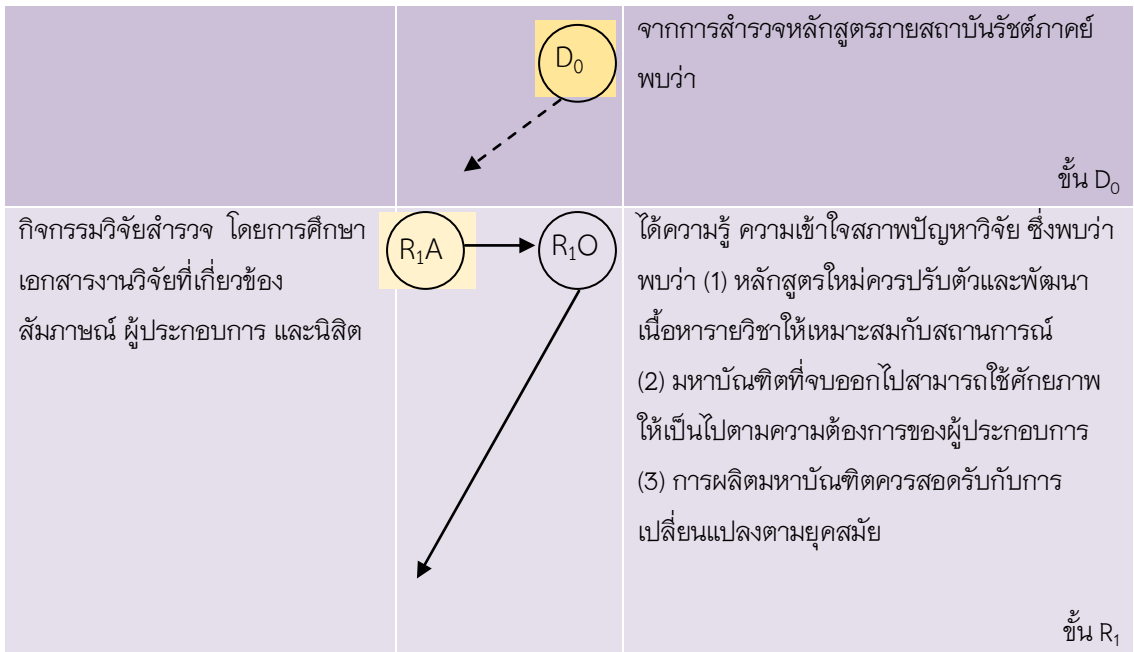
| | $D_0$ | จากการสำรวจหลักสูตรภายสถาบันรัชต์ภาคย์ พบว่า<br><br>ขั้น $D_0$ |
|---|---|---|
| กิจกรรมวิจัยสำรวจ โดยการศึกษาเอกสารงานวิจัยที่เกี่ยวข้อง สัมภาษณ์ ผู้ประกอบการ และนิสิต | $R_1A$ → $R_1O$ | ได้ความรู้ ความเข้าใจสภาพปัญหาวิจัย ซึ่งพบว่า พบว่า (1) หลักสูตรใหม่ควรปรับตัวและพัฒนาเนื้อหารายวิชาให้เหมาะสมกับสถานการณ์ (2) มหาบัณฑิตที่จบออกไปสามารถใช้ศักยภาพให้เป็นไปตามความต้องการของผู้ประกอบการ (3) การผลิตมหาบัณฑิตควรสอดรับกับการเปลี่ยนแปลงตามยุคสมัย<br><br>ขั้น $R_1$ |